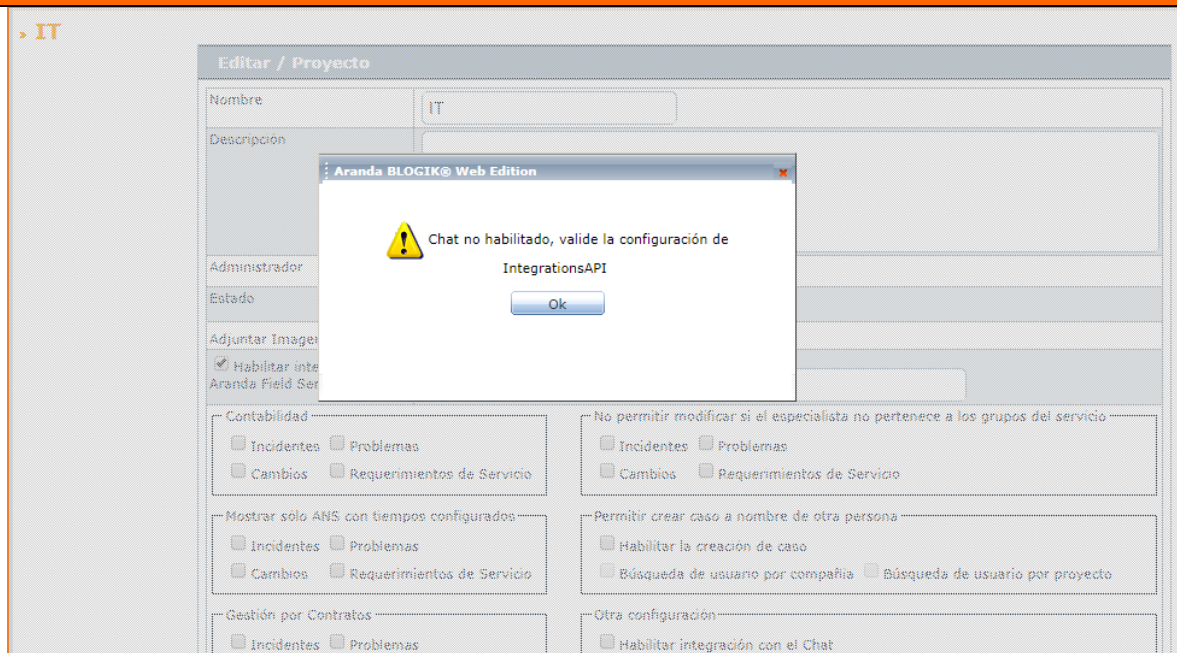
» IT

Editar / Proyecto

Nombre
IT

Descripción

Administrador

Estado

Adjuntar Imagen

Habilitar inte
Aranda Field Ser

Aranda BLOGIK® Web Edition

Chat no habilitado, valide la configuración de IntegrationsAPI

Ok

Contabilidad
Incidentes Problemas
Cambios Requerimientos de Servicio

No permitir modificar si el especialista no pertenece a los grupos del servicio
Incidentes Problemas
Cambios Requerimientos de Servicio

Mostrar solo ANS con tiempos configurados
Incidentes Problemas
Cambios Requerimientos de Servicio

Permitir crear caso a nombre de otra persona
Habilitar la creacion de caso
Búsqueda de usuario por compañia Búsqueda de usuario por proyecto

Gestión por Contratos
Incidentes Problemas

Otra configuración
Habilitar integración con el Chat